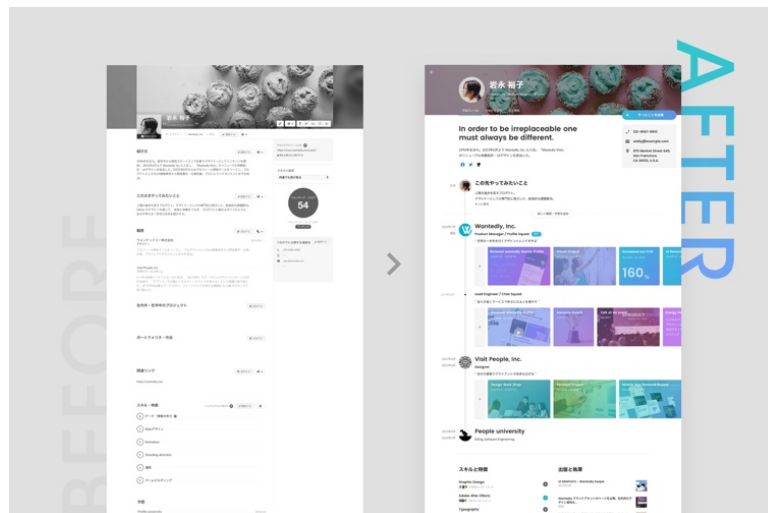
BEFORE

AFTER

岩永 裕子

自己紹介

これから力を入れたいこと

職歴

ウォンテッドリー株式会社

Visit People, Inc.

説明・実績等のプロジェクト

ポートフォリオ・作品

関連リンク

スキル・特徴

54

岩永 裕子

In order to be irreplaceable one must always be different.

この先やってみたいこと

Wantedly, Inc.

Product Manager / Profile Squad

160

Lead Engineer / Chat Squad

Visit People, Inc.

Designer

People university

スキルと特徴

Graphic Design

Adobe After Effects

Typography

応援と執筆